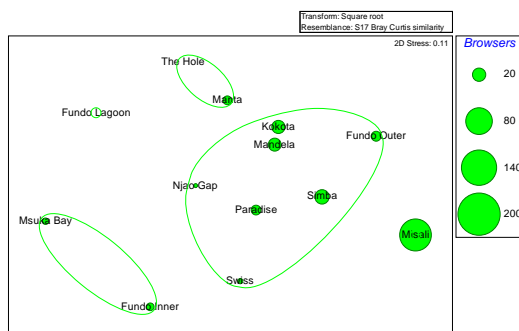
Transform: Square root
Resemblance: S17 Bray Curtis similarity

2D Stress: 0.11

The Hole
Manta
Fundo Lagoon
Kokota
Mandela
Fundo Outer
Njao Gap
Simba
Paradise
Msuka Bay
Misali
Swiss
Fundo Inner

Browsers
20
80
140
200